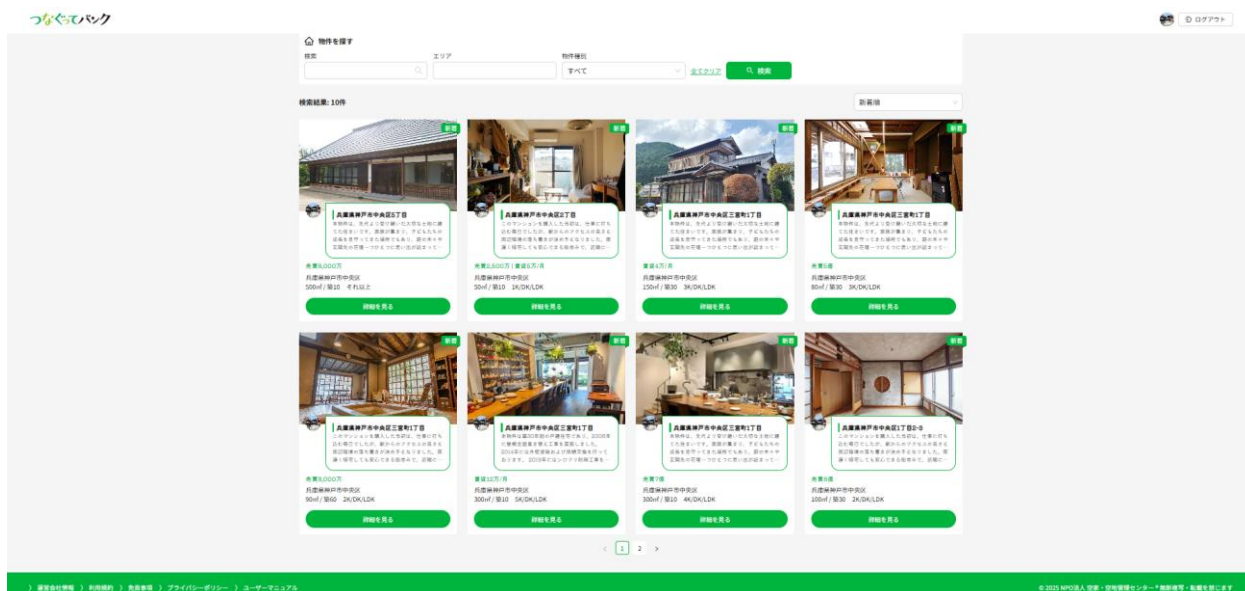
つなぐってバンク

ログアウト

物件を探す

検索

エリア

物件種別

すべて

全てクリア

検索

検索結果: 10件

新着順

新着

兵庫県神戸市中央区5丁目

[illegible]

売買5,000万

兵庫県神戸市中央区

500㎡ / 築10 それ以上

詳細を見る

新着

兵庫県神戸市中央区2丁目

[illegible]

売買3,500万 | 賃貸8万/月

兵庫県神戸市中央区

50㎡ / 築10 1K/DK/LDK

詳細を見る

新着

兵庫県神戸市中央区三宮町1丁目

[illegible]

賃貸4万/月

兵庫県神戸市中央区

150㎡ / 築30 3K/DK/LDK

詳細を見る

新着

兵庫県神戸市中央区三宮町1丁目

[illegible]

売買5億

兵庫県神戸市中央区

80㎡ / 築30 3K/DK/LDK

詳細を見る

新着

兵庫県神戸市中央区三宮町1丁目

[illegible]

売買5,000万

兵庫県神戸市中央区

90㎡ / 築60 2K/DK/LDK

詳細を見る

新着

兵庫県神戸市中央区三宮町1丁目

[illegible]

賃貸10万/月

兵庫県神戸市中央区

300㎡ / 築10 5K/DK/LDK

詳細を見る

新着

兵庫県神戸市中央区三宮町1丁目

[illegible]

売買7億

兵庫県神戸市中央区

300㎡ / 築10 4K/DK/LDK

詳細を見る

新着

兵庫県神戸市中央区1丁目2-3

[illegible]

売買8億

兵庫県神戸市中央区

100㎡ / 築30 2K/DK/LDK

詳細を見る

< 1 2 >

運営会社情報 利用規約 免責事項 プライバシーポリシー ユーザーマニュアル

© 2025 NPO法人 空家・空地管理センター 無断複写・転載を禁じます